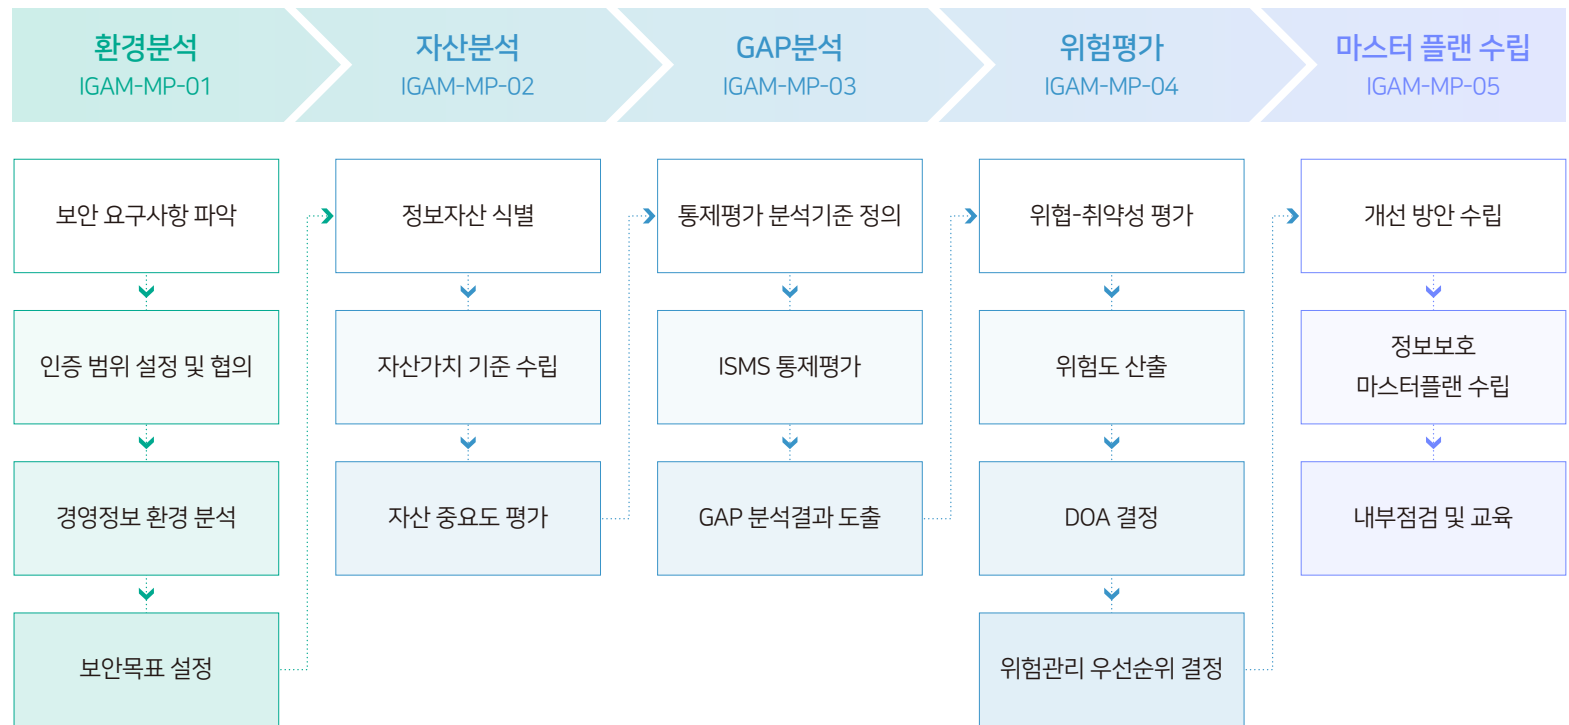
환경분석
IGAM-MP-01

보안 요구사항 파악

인증 범위 설정 및 협의

경영정보 환경 분석

보안목표 설정

자산분석
IGAM-MP-02

정보자산 식별

자산가치 기준 수립

자산 중요도 평가

GAP분석
IGAM-MP-03

통제평가 분석기준 정의

ISMS 통제평가

GAP 분석결과 도출

위험평가
IGAM-MP-04

위협-취약성 평가

위험도 산출

DOA 결정

위험관리 우선순위 결정

마스터 플랜 수립
IGAM-MP-05

개선 방안 수립

정보보호
마스터플랜 수립

내부점검 및 교육